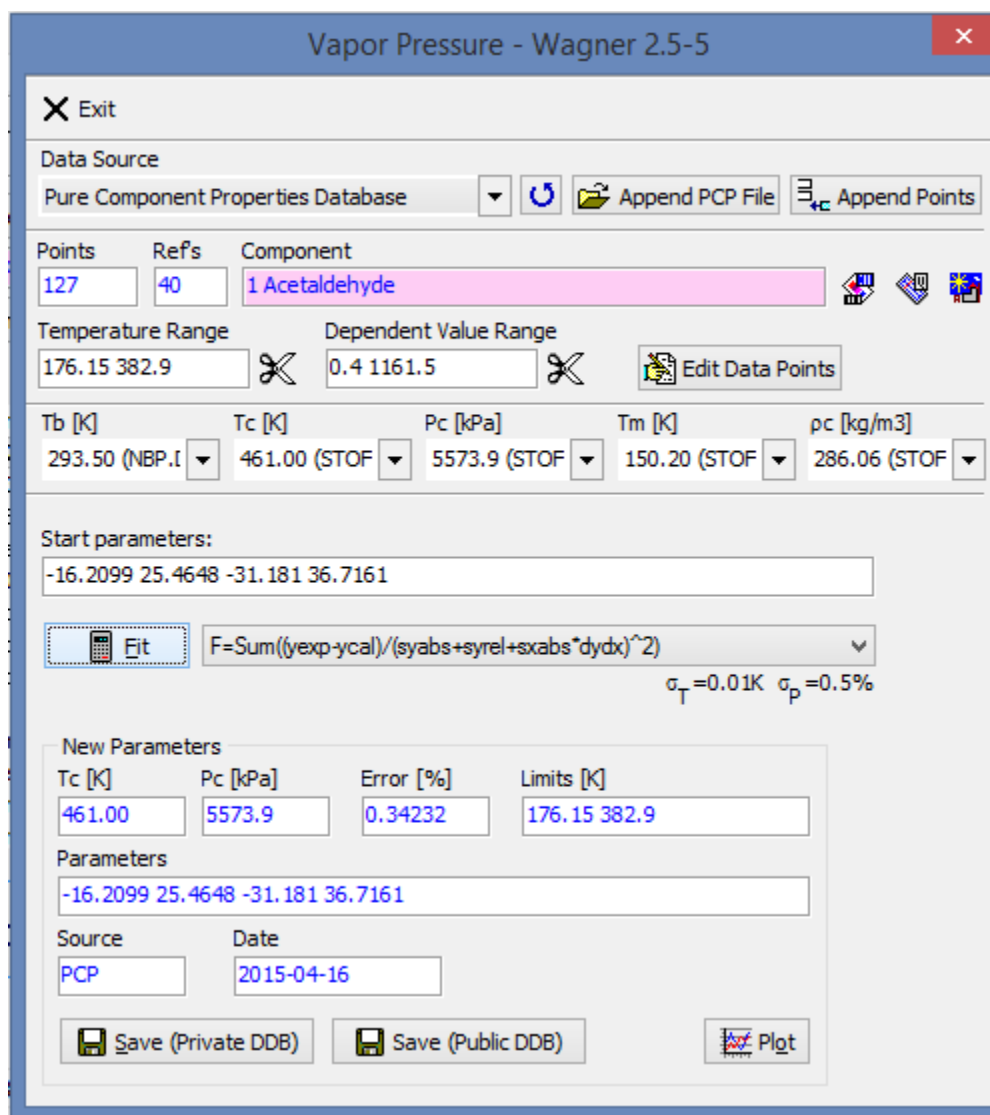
Vapor Pressure - Wagner 2.5-5

Exit

Data Source
Pure Component Properties Database
Append PCP File
Append Points

Points
127
Ref's
40
Component
1 Acetaldehyde

Temperature Range
176.15 382.9
Dependent Value Range
0.4 1161.5
Edit Data Points

Tb [K]
293.50 (NBP.I
Tc [K]
461.00 (STOF
Pc [kPa]
5573.9 (STOF
Tm [K]
150.20 (STOF
ρc [kg/m3]
286.06 (STOF

Start parameters:
-16.2099 25.4648 -31.181 36.7161

Fit
F=Sum((yexp-ycal)/(syabs+syrel+sxabs*dydx)^2)
$\sigma_T$=0.01K $\sigma_P$=0.5%

New Parameters
Tc [K]
461.00
Pc [kPa]
5573.9
Error [%]
0.34232
Limits [K]
176.15 382.9
Parameters
-16.2099 25.4648 -31.181 36.7161
Source
PCP
Date
2015-04-16

Save (Private DDB)
Save (Public DDB)
Plot